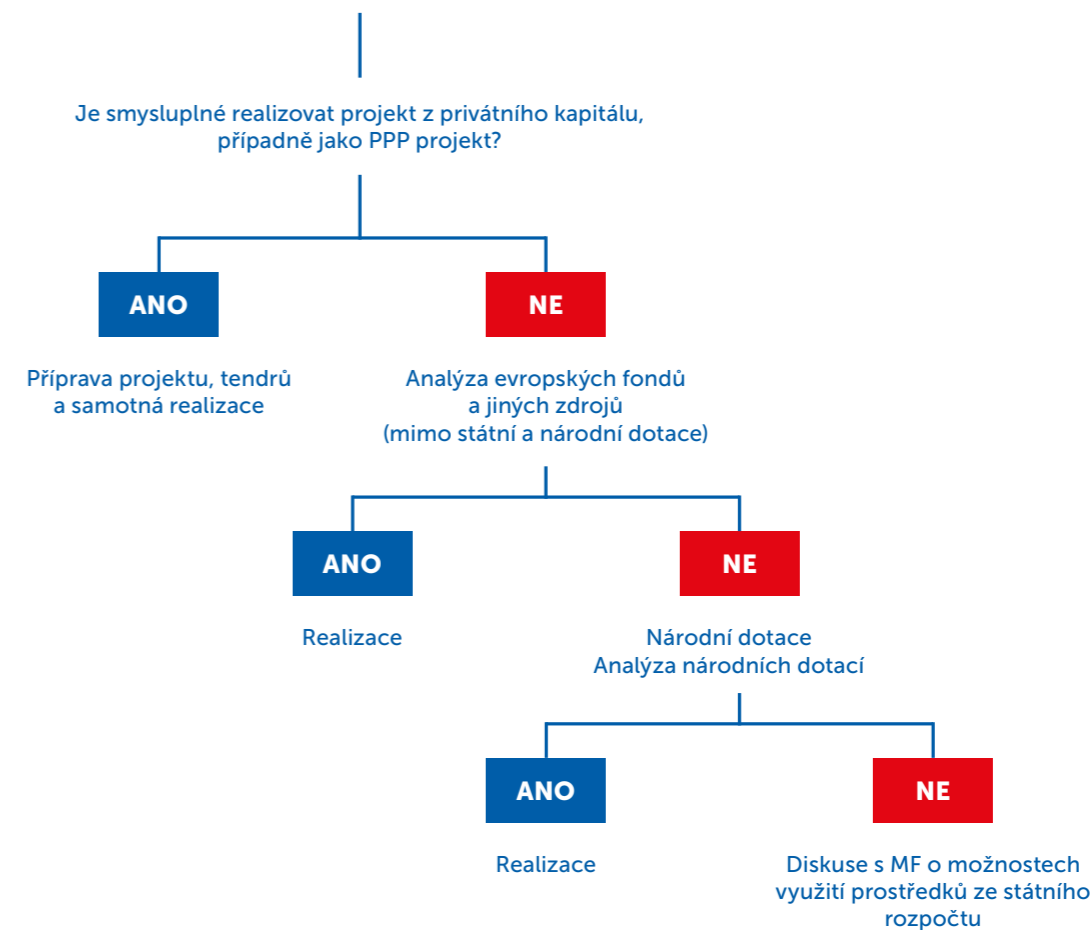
Je smysluplné realizovat projekt z privátního kapitálu, případně jako PPP projekt?

ANO

NE

Příprava projektu, tendrů a samotná realizace

Analýza evropských fondů a jiných zdrojů (mimo státní a národní dotace)

ANO

NE

Realizace

Národní dotace
Analýza národních dotací

ANO

NE

Realizace

Diskuse s MF o možnostech využití prostředků ze státního rozpočtu